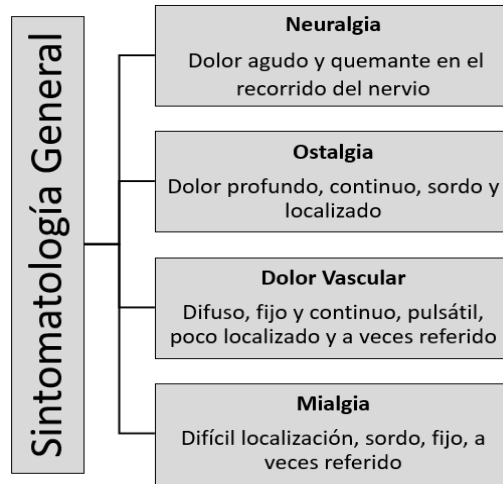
Sintomatología General

Neuralgia
Dolor agudo y quemante en el recorrido del nervio

Ostalgia
Dolor profundo, continuo, sordo y localizado

Dolor Vascular
Difuso, fijo y continuo, pulsátil, poco localizado y a veces referido

Mialgia
Difícil localización, sordo, fijo, a veces referido